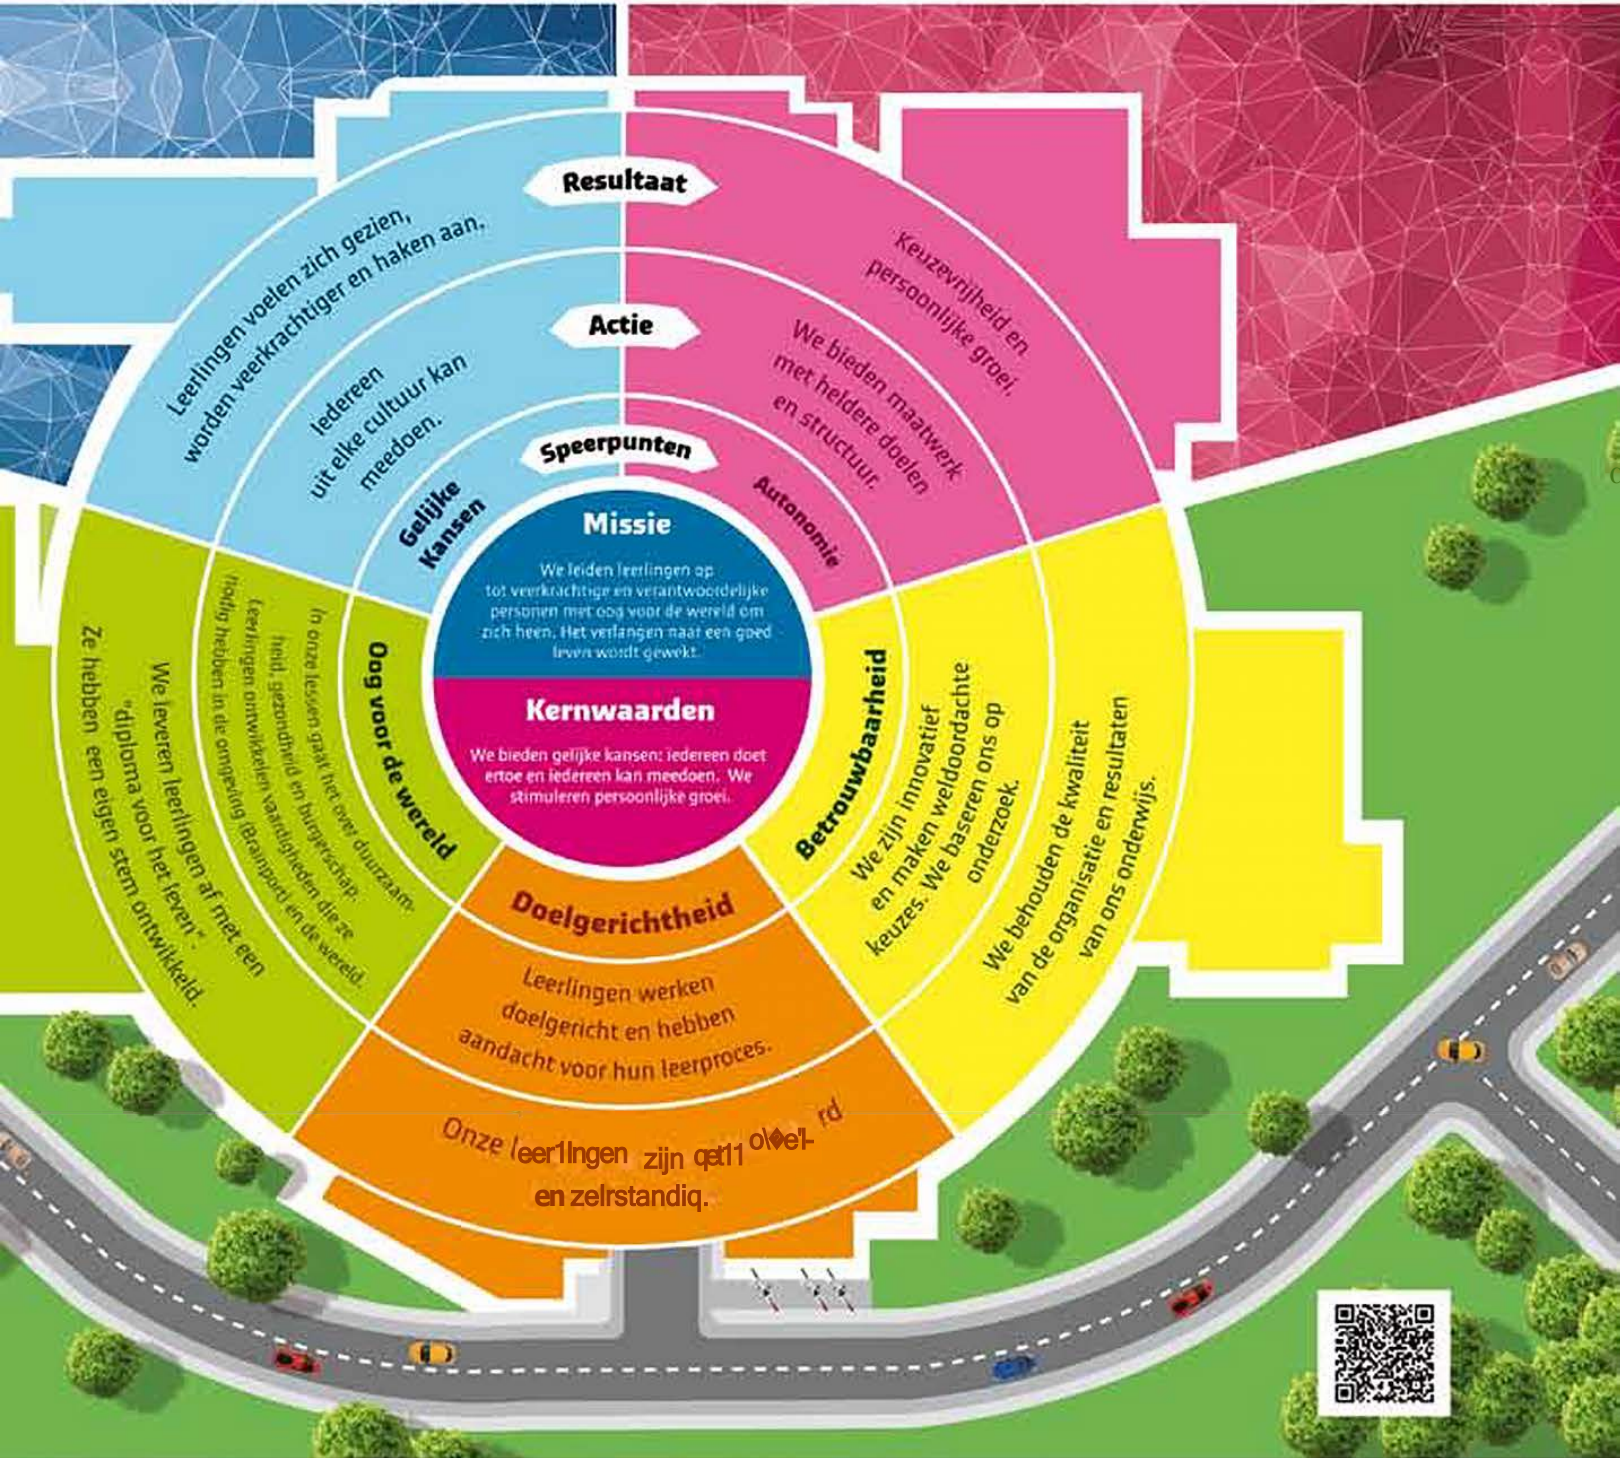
Resultaat

Actie

Speerpunten

Leerlingen voelen zich gezien, worden veerkrachtiger en haken aan.

Iedereen uit elke cultuur kan meedoen.

Gelijke Kansen

Keuzevrijheid en persoonlijke groei.

We bieden maatwerk met heldere doelen en structuur.

Autonomie

Missie

We leiden leerlingen op tot veerkrachtige en verantwoordelijke personen met oog voor de wereld om zich heen. Het verlangen naar een goed leven wordt gewekt.

Kernwaarden

We bieden gelijke kansen: iedereen doet ertoe en iedereen kan meedoen. We stimuleren persoonlijke groei.

Oog voor de wereld

In onze lessen gaat het over duurzaamheid, gezondheid en burgerschap. Leerlingen ontwikkelen vaardigheden die ze nodig hebben in de omgeving (Brainport) en de wereld.

We leveren leerlingen af met een "diploma voor het leven". Ze hebben een eigen stem ontwikkeld.

Betrouwbaarheid

We zijn innovatief en maken weldoordachte keuzes. We baseren ons op onderzoek.

We behouden de kwaliteit van de organisatie en resultaten van ons onderwijs.

Doelgerichtheid

Leerlingen werken doelgericht en hebben aandacht voor hun leerproces.

Onze leer1lngen zijn qet1l o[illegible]rd en zelrstandiq.